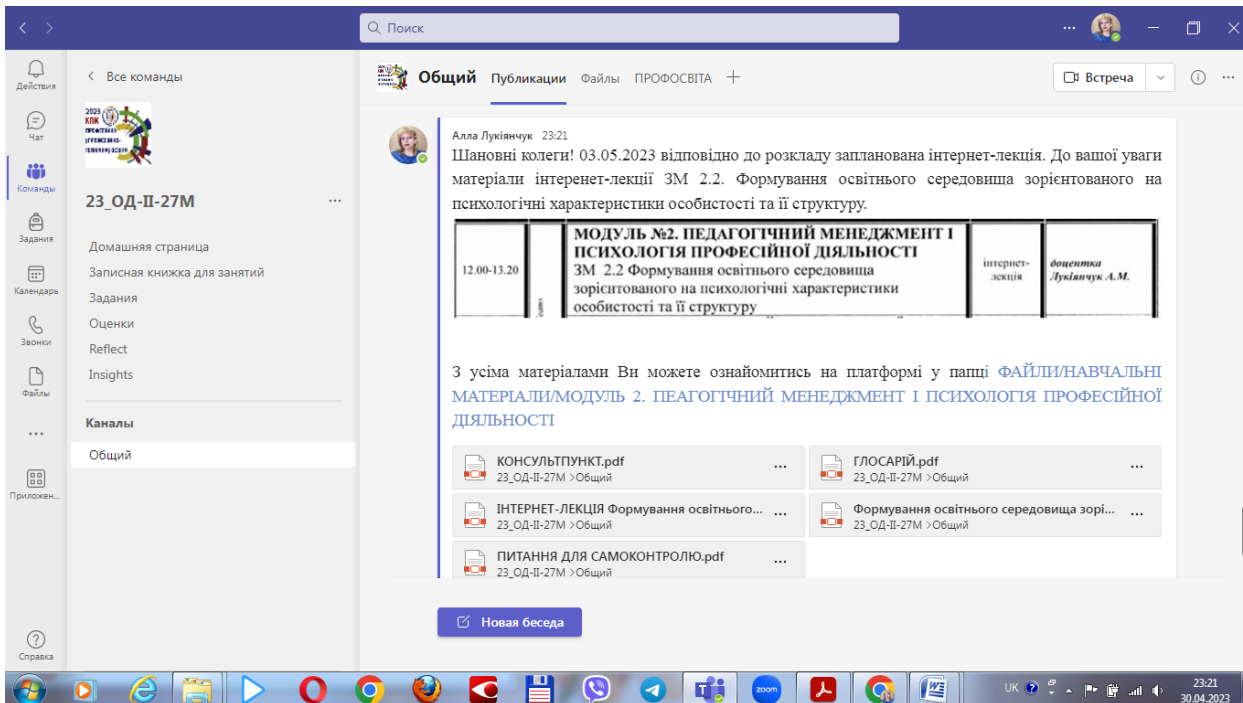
Поиск

Действия
Чат
Команды
Задания
Календарь
Звонки
Файлы
...
Приложен...
Справка

< Все команды

23_ОД-ІІ-27М ...

Домашняя страница
Записная книжка для занятий
Задания
Оценки
Reflect
Insights

Каналы

Общий

Общий Публикации Файлы ПРОФОСВІТА +

Встреча

Алла Лукіянчук 23:21

Шановні колеги! 03.05.2023 відповідно до розкладу запланована інтернет-лекція. До вашої уваги матеріали інтеренет-лекції ЗМ 2.2. Формування освітнього середовища зорієнтованого на психологічні характеристики особистості та її структуру.

| 12.00-13.20 | | МОДУЛЬ №2. ПЕДАГОГІЧНИЙ МЕНЕДЖМЕНТ І ПСИХОЛОГІЯ ПРОФЕСІЙНОЇ ДІЯЛЬНОСТІ ЗМ 2.2 Формування освітнього середовища зорієнтованого на психологічні характеристики особистості та її структуру | інтернет-лекція | доцентка Лукіянчук А.М. |
|---|---|---|---|---|

З усіма матеріалами Ви можете ознайомитись на платформі у папці ФАЙЛИ/НАВЧАЛЬНІ МАТЕРІАЛИ/МОДУЛЬ 2. ПЕАГОГІЧНИЙ МЕНЕДЖМЕНТ І ПСИХОЛОГІЯ ПРОФЕСІЙНОЇ ДІЯЛЬНОСТІ

КОНСУЛЬТПУНКТ.pdf
23_ОД-ІІ-27М >Общий

ГЛОСАРІЙ.pdf
23_ОД-ІІ-27М >Общий

ІНТЕРНЕТ-ЛЕКЦІЯ Формування освітнього...
23_ОД-ІІ-27М >Общий

Формування освітнього середовища зорі...
23_ОД-ІІ-27М >Общий

ПИТАННЯ ДЛЯ САМОКОНТРОЛЮ.pdf
23_ОД-ІІ-27М >Общий

Новая беседа

UK 23:21 30.04.2023